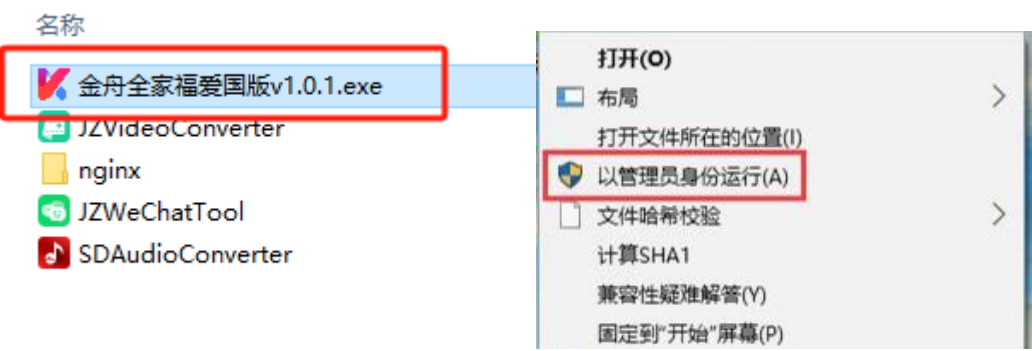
名称

金舟全家福爱国版v1.0.1.exe
JZVideoConverter
nginx
JZWeChatTool
SDAudioConverter

打开(O)
布局
打开文件所在的位置(I)
以管理员身份运行(A)
文件哈希校验
计算SHA1
兼容性疑难解答(Y)
固定到"开始"屏幕(P)